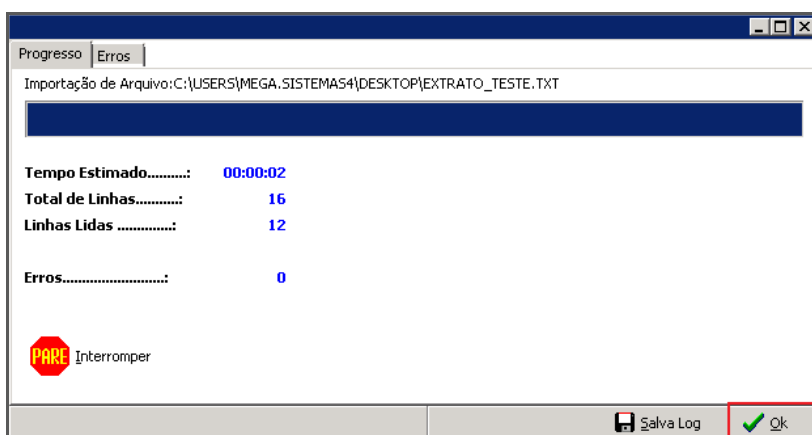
Progresso | Erros

Importação de Arquivo:C:\USERS\MEGA.SISTEMAS4\DESKTOP\EXTRATO_TESTE.TXT

Tempo Estimado.........: 00:00:02
Total de Linhas..........: 16
Linhas Lidas .............: 12

Erros.........................: 0

PARE Interromper

Salva Log
Ok